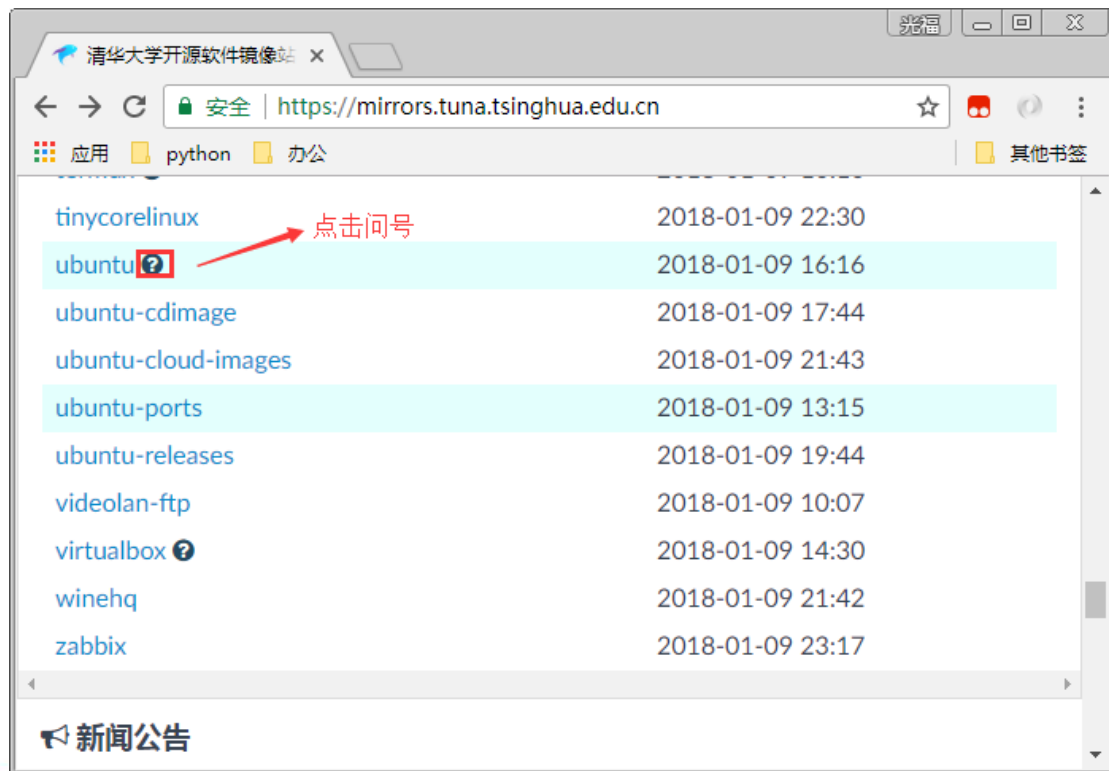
光福

清华大学开源软件镜像站 ×

安全 | https://mirrors.tuna.tsinghua.edu.cn

应用 python 办公 其他书签

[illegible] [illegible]

| | |
|---|---|
| tinycorelinux | 2018-01-09 22:30 |
| ubuntu | 2018-01-09 16:16 |
| ubuntu-cdimage | 2018-01-09 17:44 |
| ubuntu-cloud-images | 2018-01-09 21:43 |
| ubuntu-ports | 2018-01-09 13:15 |
| ubuntu-releases | 2018-01-09 19:44 |
| videolan-ftp | 2018-01-09 10:07 |
| virtualbox | 2018-01-09 14:30 |
| winehq | 2018-01-09 21:42 |
| zabbix | 2018-01-09 23:17 |

点击问号

新闻公告